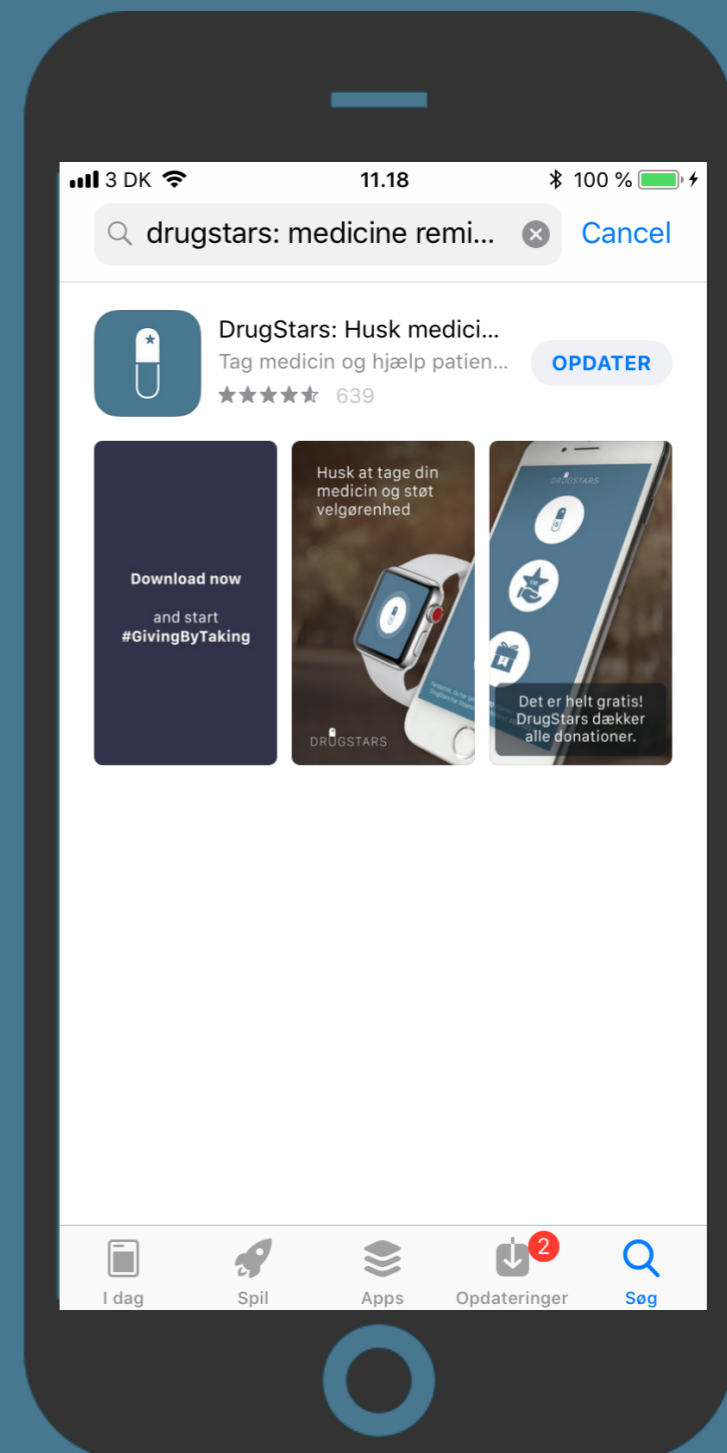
3 DK 11.18 100 %

drugstars: medicine remi...

Cancel

DrugStars: Husk medici...

Tag medicin og hjælp patien...

639

OPDATER

Download now

and start #GivingByTaking

Husk at tage din medicin og støt velgørenhed

DRUGSTARS

DRUGSTARS

Det er helt gratis! DrugStars dækker alle donationer.

I dag

Spil

Apps

2

Opdateringer

Søg